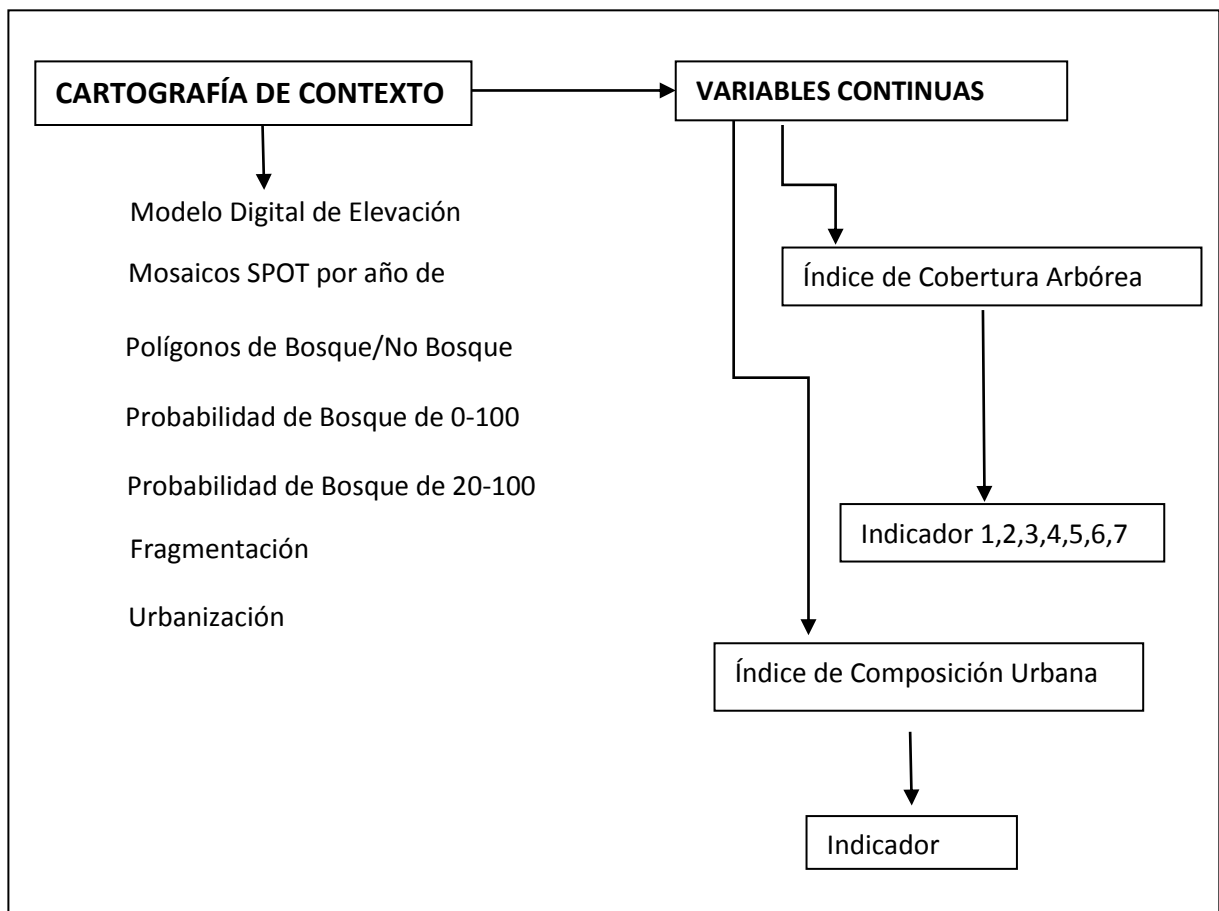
CARTOGRAFÍA DE CONTEXTO

VARIABLES CONTINUAS

Modelo Digital de Elevación

Mosaicos SPOT por año de

Polígonos de Bosque/No Bosque

Probabilidad de Bosque de 0-100

Probabilidad de Bosque de 20-100

Fragmentación

Urbanización

Índice de Cobertura Arbórea

Indicador 1,2,3,4,5,6,7

Índice de Composición Urbana

Indicador